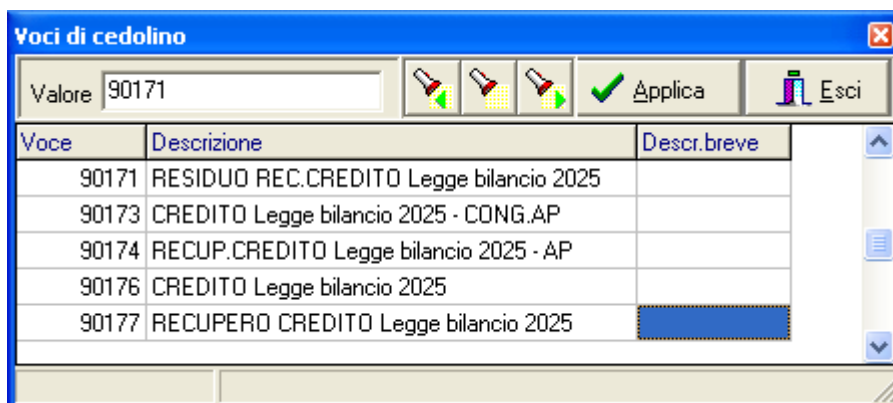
Voci di cedolino

Valore 90171

Applica

Esci

| Voce | Descrizione | Descr.breve |
|---|---|---|
| 90171 | RESIDUO REC.CREDITO Legge bilancio 2025 | |
| 90173 | CREDITO Legge bilancio 2025 - CONG.AP | |
| 90174 | RECUP.CREDITO Legge bilancio 2025 - AP | |
| 90176 | CREDITO Legge bilancio 2025 | |
| 90177 | RECUPERO CREDITO Legge bilancio 2025 | |